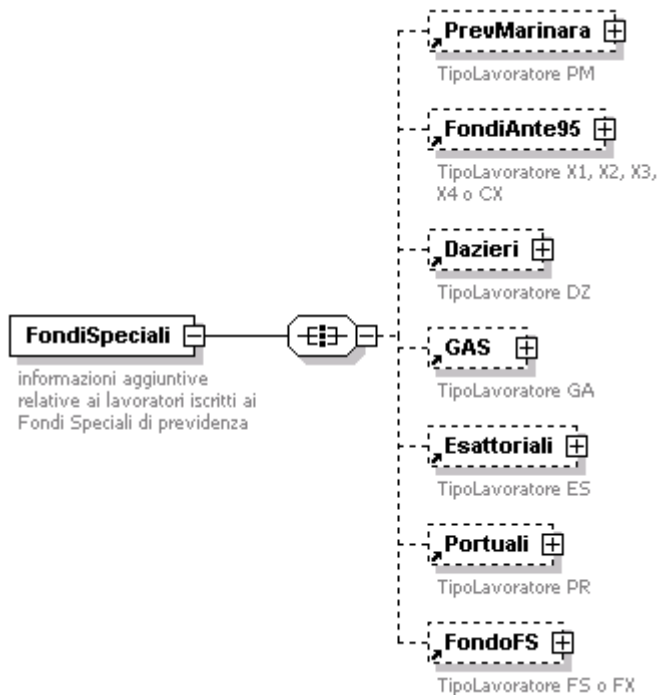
FondiSpeciali

informazioni aggiuntive relative ai lavoratori iscritti ai Fondi Speciali di previdenza

PrevMarinara

TipoLavoratore PM

FondiAnte95

TipoLavoratore X1, X2, X3, X4 o CX

Dazieri

TipoLavoratore DZ

GAS

TipoLavoratore GA

Esattoriali

TipoLavoratore ES

Portuali

TipoLavoratore PR

FondoFS

TipoLavoratore FS o FX